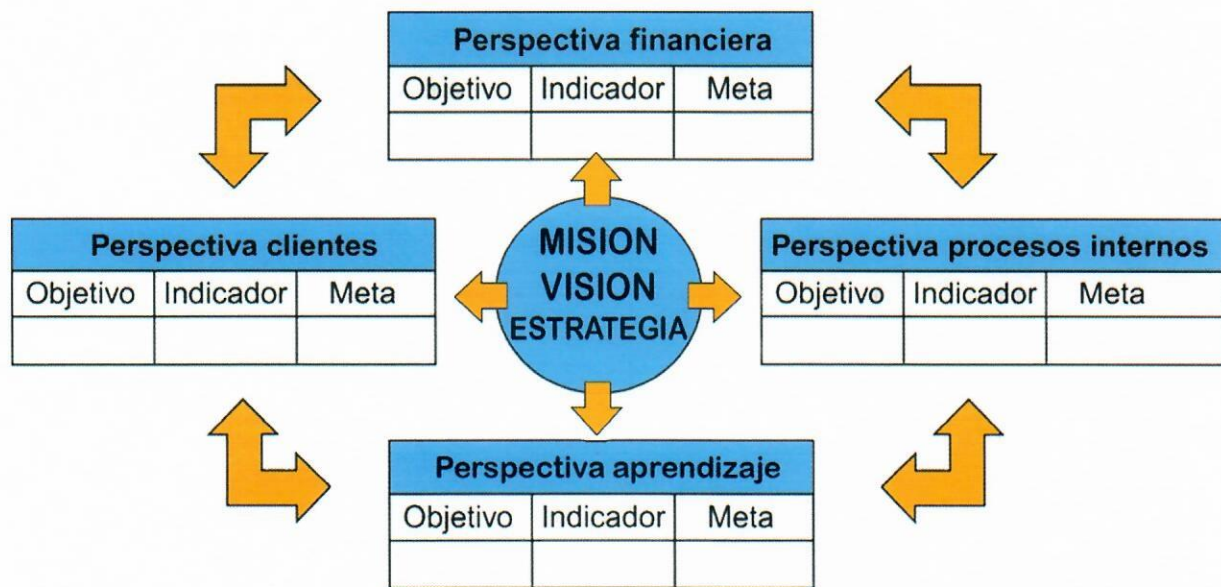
Perspectiva financiera

| Objetivo | Indicador | Meta |
|---|---|---|
| | | |

Perspectiva clientes

| Objetivo | Indicador | Meta |
|---|---|---|
| | | |

MISION
VISION
ESTRATEGIA

Perspectiva procesos internos

| Objetivo | Indicador | Meta |
|---|---|---|
| | | |

Perspectiva aprendizaje

| Objetivo | Indicador | Meta |
|---|---|---|
| | | |